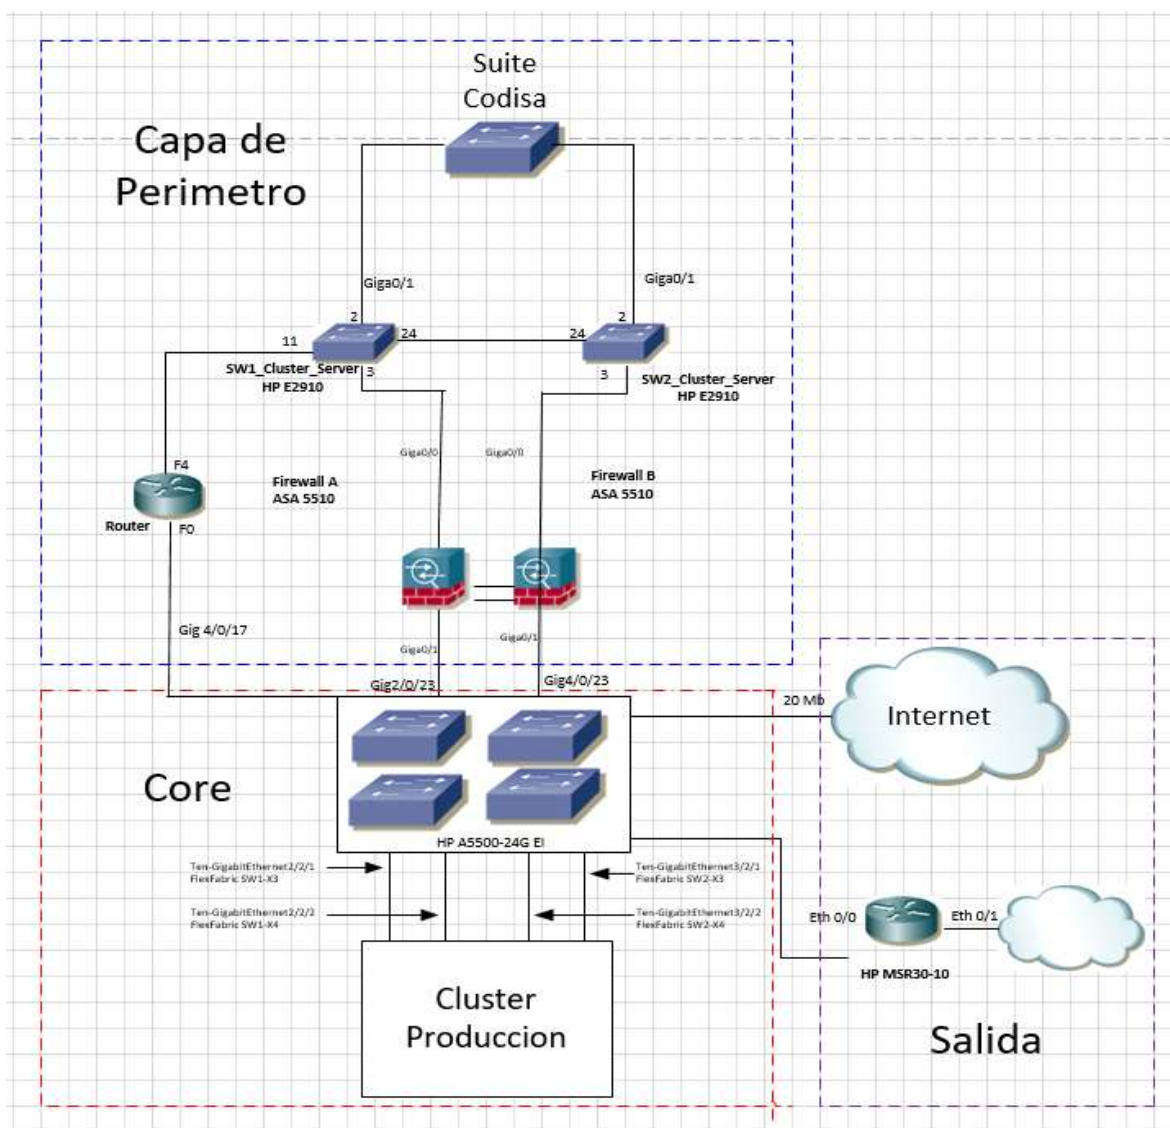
Suite Codisa

Capa de Perimetro

Giga0/1

Giga0/1

2

2

11

24

24

SW1_Cluster_Server
HP E2910

3

3

SW2_Cluster_Server
HP E2910

Giga0/0

Giga0/0

Firewall A
ASA 5510

Firewall B
ASA 5510

F4

Router

F0

Gig 4/0/17

Giga0/1

Giga0/1

Gig2/0/23

Gig4/0/23

20 Mb

Internet

Core

HP A5500-24G EI

Ten-GigabitEthernet2/2/1
FlexFabric SW1-X3

Ten-GigabitEthernet3/2/1
FlexFabric SW2-X3

Ten-GigabitEthernet2/2/2
FlexFabric SW1-X4

Ten-GigabitEthernet3/2/2
FlexFabric SW2-X4

Eth 0/0

Eth 0/1

HP MSR30-10

Cluster Produccion

Salida